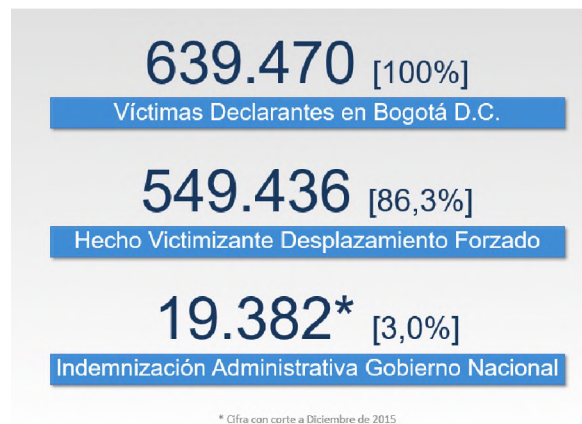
639.470 [100%]

Víctimas Declarantes en Bogotá D.C.

549.436 [86,3%]

Hecho Victimizante Desplazamiento Forzado

19.382* [3,0%]

Indemnización Administrativa Gobierno Nacional

* Cifra con corte a Diciembre de 2015